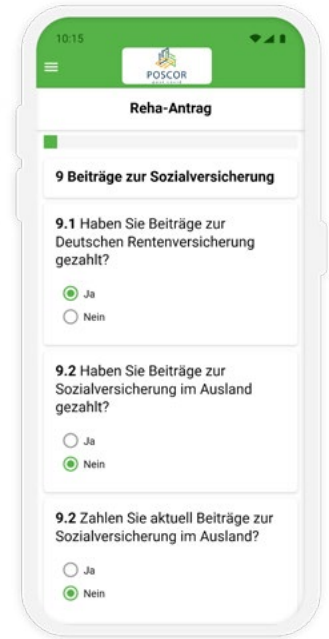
10:15

POSCOR

Reha-Antrag

9 Beiträge zur Sozialversicherung

9.1 Haben Sie Beiträge zur Deutschen Rentenversicherung gezahlt?

Ja

Nein

9.2 Haben Sie Beiträge zur Sozialversicherung im Ausland gezahlt?

Ja

Nein

9.2 Zahlen Sie aktuell Beiträge zur Sozialversicherung im Ausland?

Ja

Nein